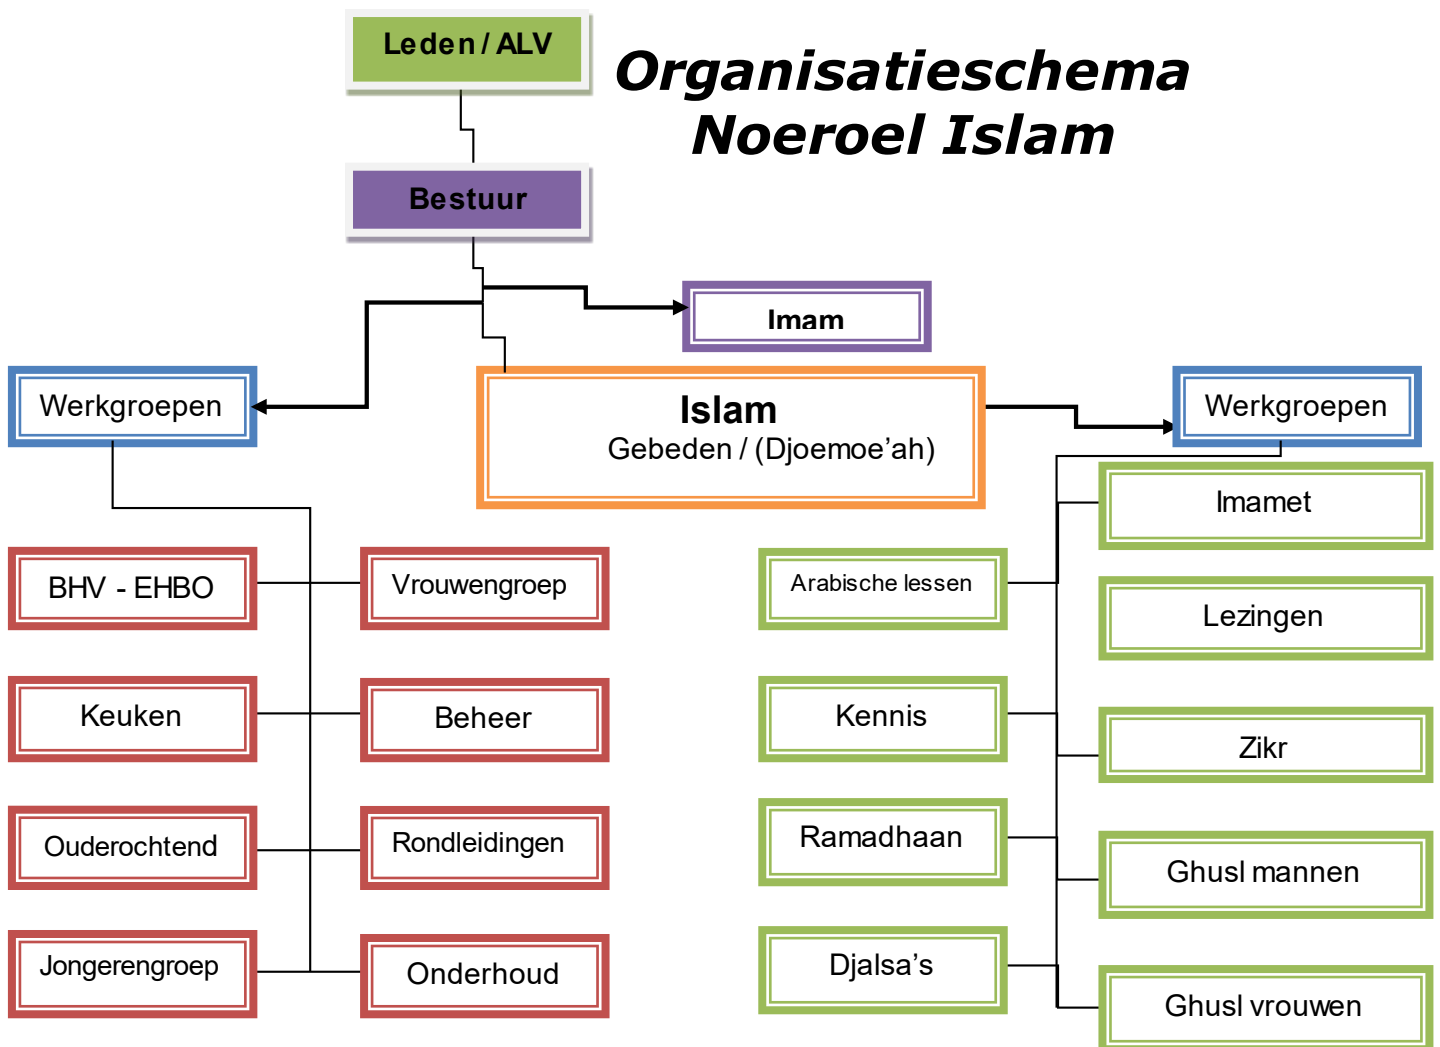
Leden / ALV

Organisatieschema
Noeroel Islam

Bestuur

Imam

Werkgroepen

Islam
Gebeden / (Djoemoe'ah)

Werkgroepen

Imamet

BHV - EHBO

Vrouwengroep

Arabische lessen

Lezingen

Keuken

Beheer

Kennis

Zikr

Ouderochtend

Rondleidingen

Ramadhaan

Ghusl mannen

Jongerengroep

Onderhoud

Djalsa's

Ghusl vrouwen